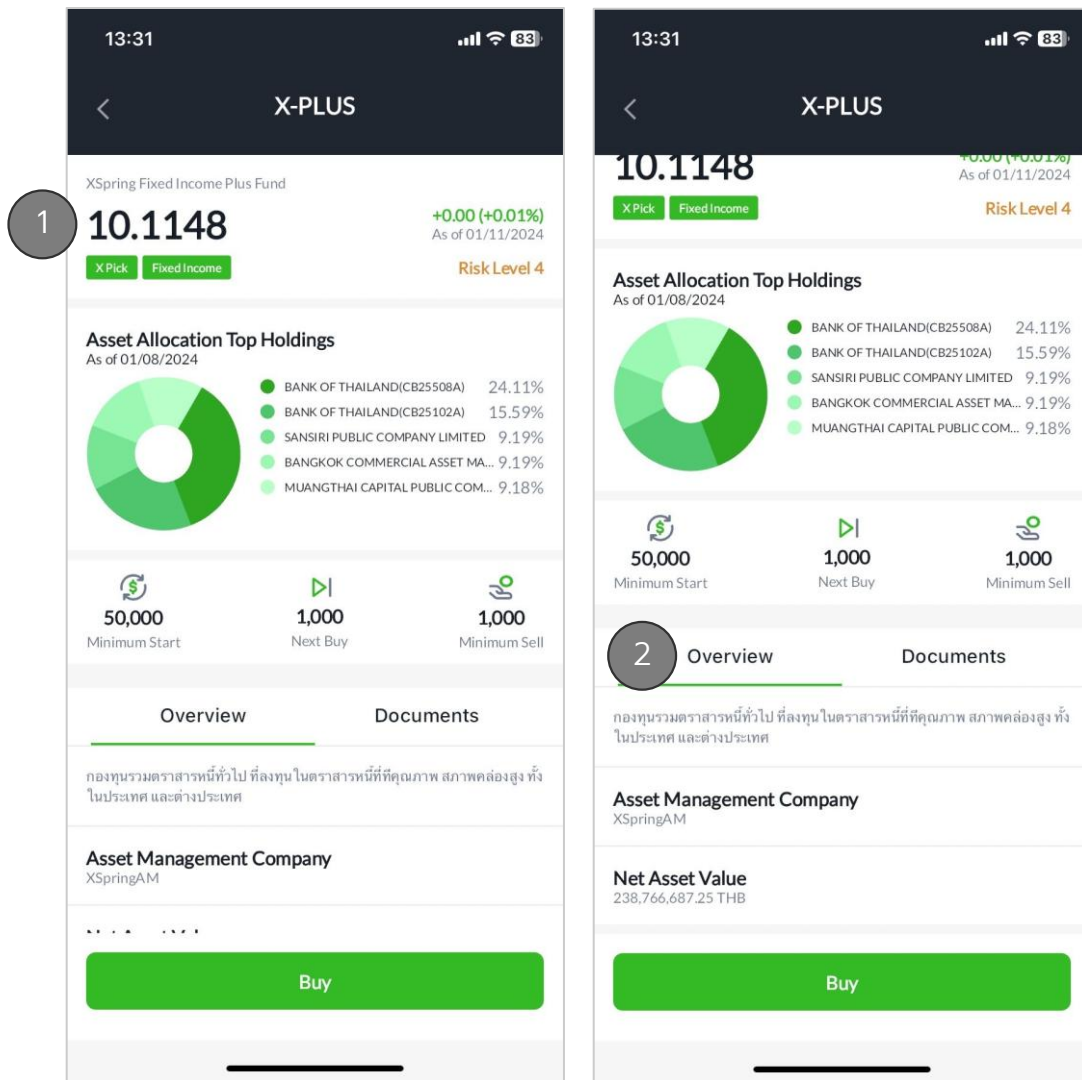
13:31

83

X-PLUS

XSpring Fixed Income Plus Fund

1

10.1148

+0.00 (+0.01%)
As of 01/11/2024

X Pick Fixed Income

Risk Level 4

Asset Allocation Top Holdings
As of 01/08/2024

BANK OF THAILAND(CB25508A) 24.11%
BANK OF THAILAND(CB25102A) 15.59%
SANSIRI PUBLIC COMPANY LIMITED 9.19%
BANGKOK COMMERCIAL ASSET MA... 9.19%
MUANGTHAI CAPITAL PUBLIC COM... 9.18%

50,000
Minimum Start

1,000
Next Buy

1,000
Minimum Sell

Overview Documents

กองทุนรวมตราสารหนี้ทั่วไป ที่ลงทุนในตราสารหนี้ที่มีคุณภาพ สภาพคล่องสูง ทั้งในประเทศ และต่างประเทศ

Asset Management Company
XSpringAM

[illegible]

Buy

13:31

83

X-PLUS

10.1148

+0.00 (+0.01%)
As of 01/11/2024

X Pick Fixed Income

Risk Level 4

Asset Allocation Top Holdings
As of 01/08/2024

BANK OF THAILAND(CB25508A) 24.11%
BANK OF THAILAND(CB25102A) 15.59%
SANSIRI PUBLIC COMPANY LIMITED 9.19%
BANGKOK COMMERCIAL ASSET MA... 9.19%
MUANGTHAI CAPITAL PUBLIC COM... 9.18%

50,000
Minimum Start

1,000
Next Buy

1,000
Minimum Sell

2

Overview Documents

กองทุนรวมตราสารหนี้ทั่วไป ที่ลงทุนในตราสารหนี้ที่มีคุณภาพ สภาพคล่องสูง ทั้งในประเทศ และต่างประเทศ

Asset Management Company
XSpringAM

Net Asset Value
238,766,687.25 THB

Buy